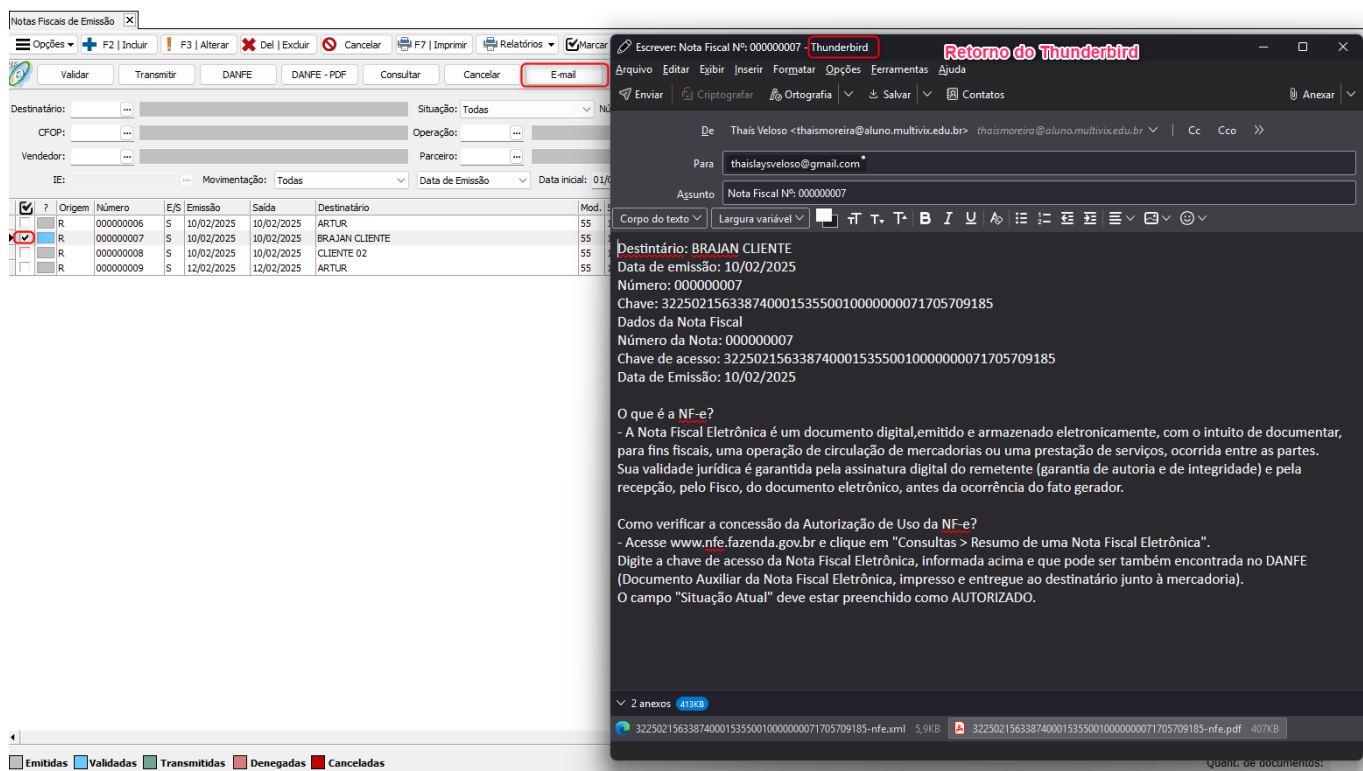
Notas Fiscais de Emissão

Opções | F2 | Incluir | F3 | Alterar | Del | Excluir | Cancelar | F7 | Imprimir | Relatórios | Marcar

Validar | Transmitir | DANFE | DANFE - PDF | Consultar | Cancelar | E-mail

Destinatário: | Situação: Todas | Nú
CFOP: | Operação:
Vendedor: | Parceiro:
IE: | Movimentação: Todas | Data de Emissão | Data inicial: 01/0

| ? | Origem | Número | E/S | Emissão | Saída | Destinatário | Mod. |
|---|---|---|---|---|---|---|---|
| | R | 000000006 | S | 10/02/2025 | 10/02/2025 | ARTUR | 55 |
| ✔ | R | 000000007 | S | 10/02/2025 | 10/02/2025 | BRAJAN CLIENTE | 55 |
| | R | 000000008 | S | 10/02/2025 | 10/02/2025 | CLIENTE 02 | 55 |
| | R | 000000009 | S | 12/02/2025 | 12/02/2025 | ARTUR | 55 |

Emitidas | Validadas | Transmitidas | Denegadas | Canceladas

Quant. de documentos:

Escrever: Nota Fiscal Nº: 000000007 - Thunderbird
Retorno do Thunderbird

Arquivo Editar Exibir Inserir Formatar Opções Ferramentas Ajuda

Enviar | Criptografar | Ortografia | Salvar | Contatos | Anexar

De Thaís Veloso <thaismoreira@aluno.multivix.edu.br> thaismoreira@aluno.multivix.edu.br | Cc | Cco

Para thaislaysveloso@gmail.com

Assunto Nota Fiscal Nº: 000000007

Corpo do texto | Largura variável

Destintário: BRAJAN CLIENTE
Data de emissão: 10/02/2025
Número: 000000007
Chave: 32250215633874000153550010000000071705709185
Dados da Nota Fiscal
Número da Nota: 000000007
Chave de acesso: 32250215633874000153550010000000071705709185
Data de Emissão: 10/02/2025

O que é a NF-e?
- A Nota Fiscal Eletrônica é um documento digital,emitido e armazenado eletronicamente, com o intuito de documentar, para fins fiscais, uma operação de circulação de mercadorias ou uma prestação de serviços, ocorrida entre as partes. Sua validade jurídica é garantida pela assinatura digital do remetente (garantia de autoria e de integridade) e pela recepção, pelo Fisco, do documento eletrônico, antes da ocorrência do fato gerador.

Como verificar a concessão da Autorização de Uso da NF-e?
- Acesse www.nfe.fazenda.gov.br e clique em "Consultas > Resumo de uma Nota Fiscal Eletrônica".
Digite a chave de acesso da Nota Fiscal Eletrônica, informada acima e que pode ser também encontrada no DANFE (Documento Auxiliar da Nota Fiscal Eletrônica, impresso e entregue ao destinatário junto à mercadoria).
O campo "Situação Atual" deve estar preenchido como AUTORIZADO.

2 anexos 413KB
32250215633874000153550010000000071705709185-nfe.xml 5,9KB
32250215633874000153550010000000071705709185-nfe.pdf 407KB